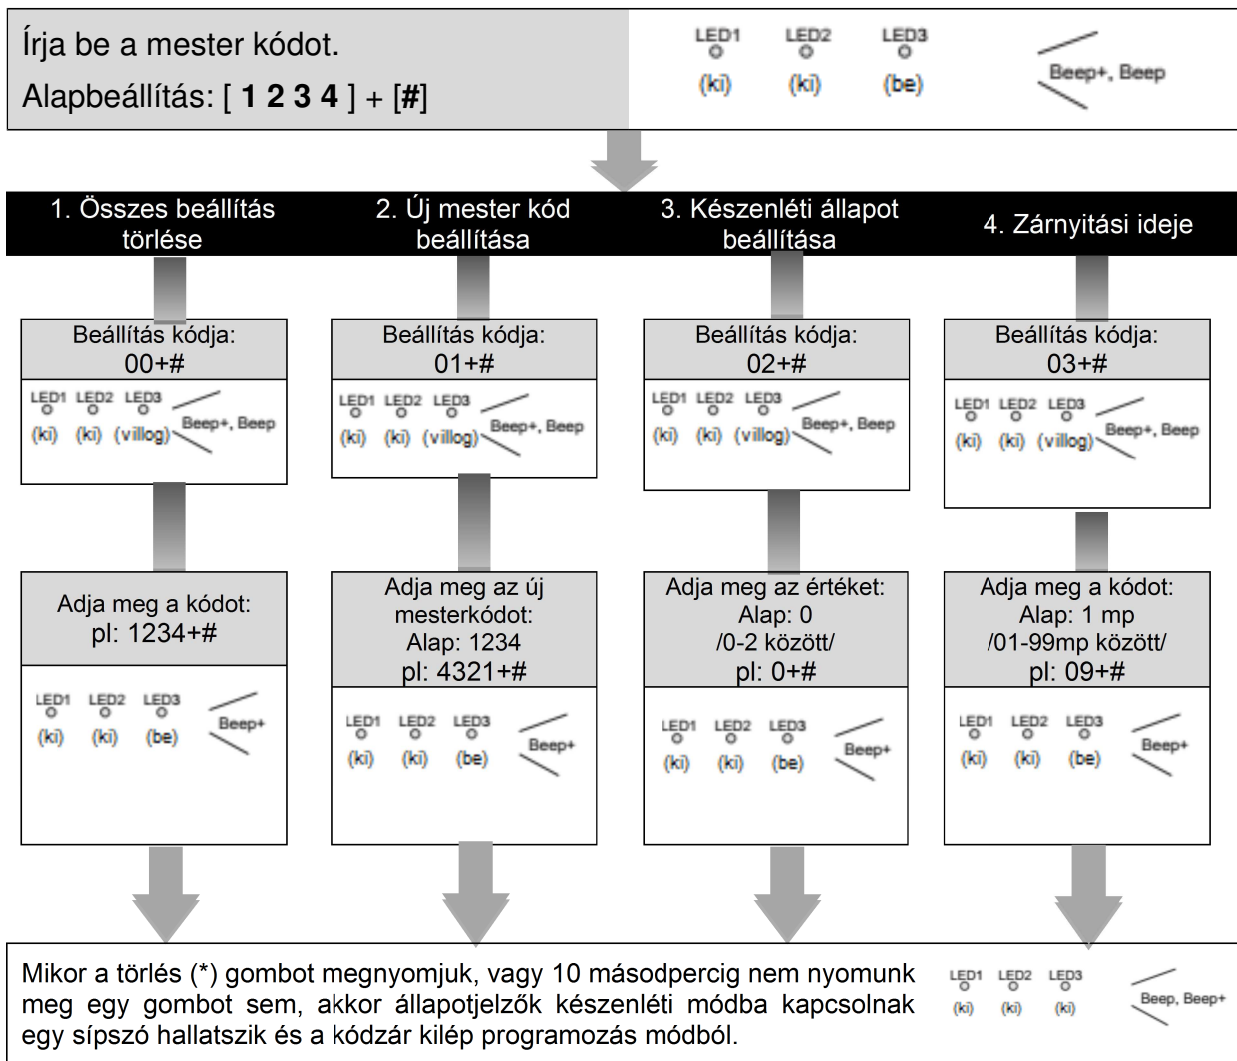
Írja be a mester kódot.
Alapbeállítás: [ **1 2 3 4** ] + [**#**]

LED1 (ki) LED2 (ki) LED3 (be)
Beep+, Beep

1. Összes beállítás törlése

2. Új mester kód beállítása

3. Készenléti állapot beállítása

4. Zárnyitási ideje

Beállítás kódja: 00+#

LED1 LED2 LED3 (ki) (ki) (villog) Beep+, Beep

Adja meg a kódot: pl: 1234+#

LED1 LED2 LED3 (ki) (ki) (be) Beep+

Beállítás kódja: 01+#

LED1 LED2 LED3 (ki) (ki) (villog) Beep+, Beep

Adja meg az új mesterkódot: Alap: 1234 pl: 4321+#

LED1 LED2 LED3 (ki) (ki) (be) Beep+

Beállítás kódja: 02+#

LED1 LED2 LED3 (ki) (ki) (villog) Beep+, Beep

Adja meg az értéket: Alap: 0 /0-2 között/ pl: 0+#

LED1 LED2 LED3 (ki) (ki) (be) Beep+

Beállítás kódja: 03+#

LED1 LED2 LED3 (ki) (ki) (villog) Beep+, Beep

Adja meg a kódot: Alap: 1 mp /01-99mp között/ pl: 09+#

LED1 LED2 LED3 (ki) (ki) (be) Beep+

Mikor a törlés (*) gombot megnyomjuk, vagy 10 másodpercig nem nyomunk meg egy gombot sem, akkor állapotjelzők készenléti módba kapcsolnak egy sípszó hallatszik és a kódzár kilép programozás módból.

LED1 LED2 LED3 (ki) (ki) (ki) Beep, Beep+